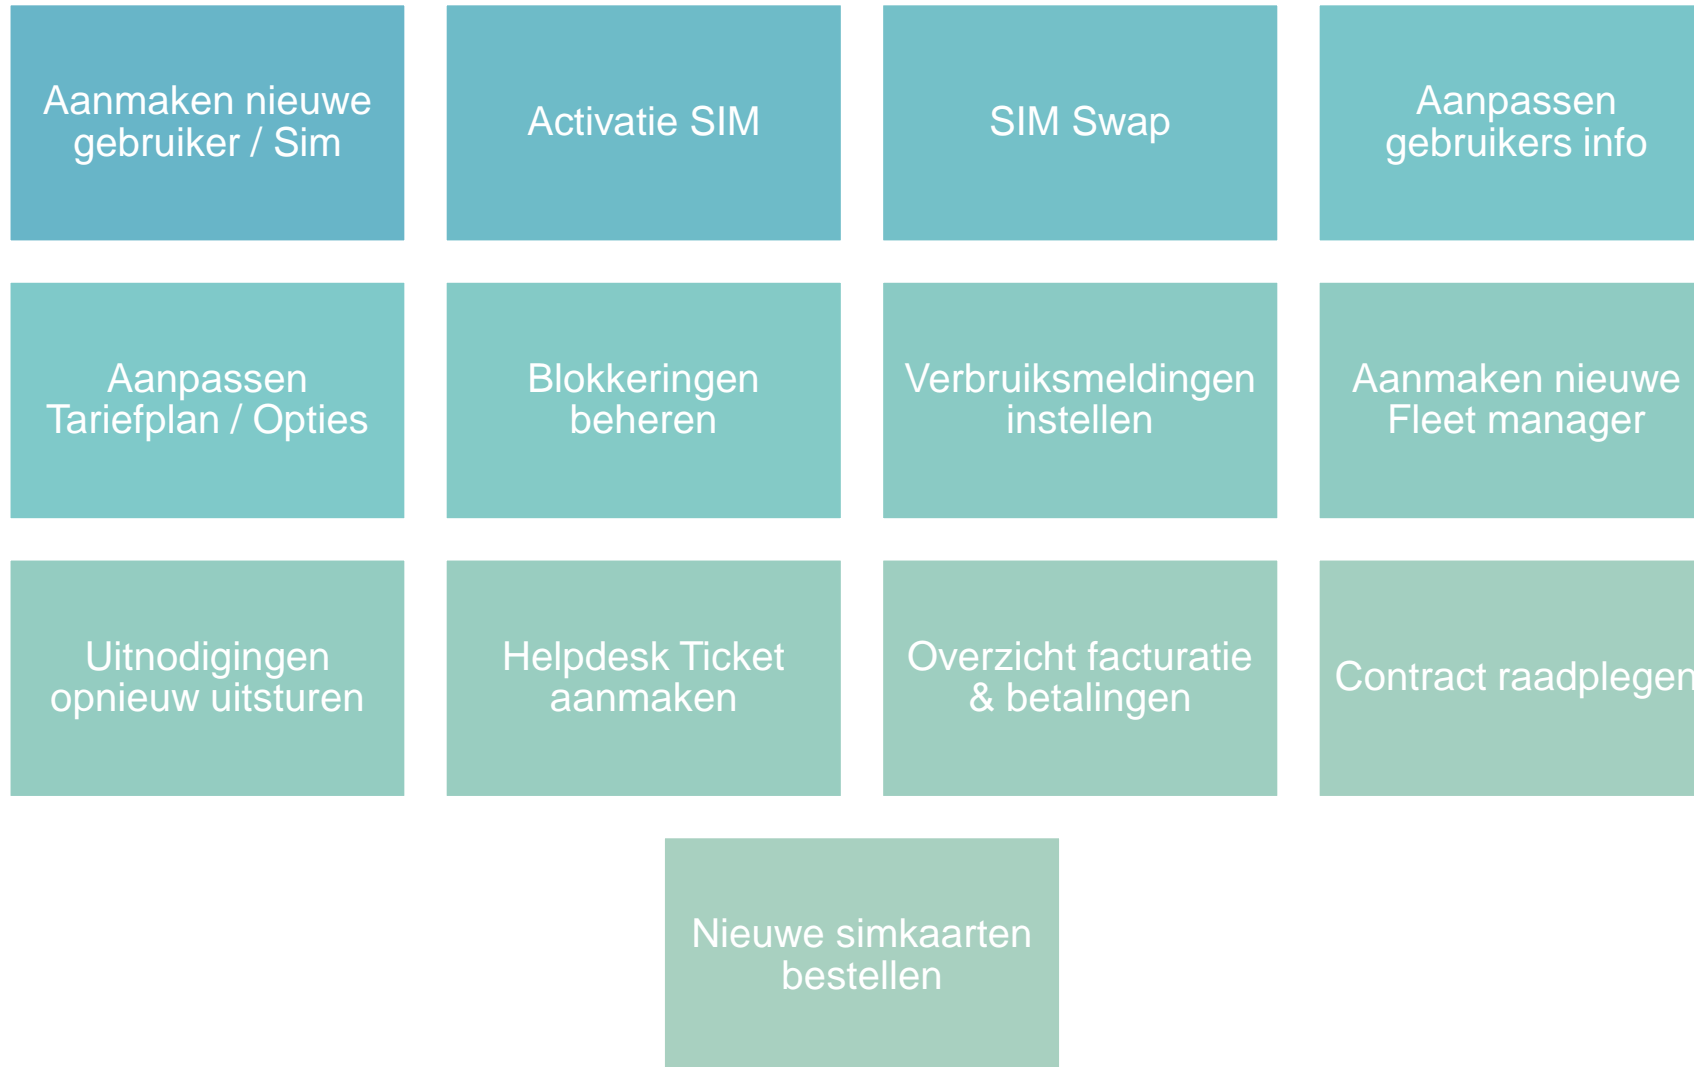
Aanmaken nieuwe gebruiker / Sim

Activatie SIM

SIM Swap

Aanpassen gebruikers info

Aanpassen Tariefplan / Opties

Blokkeringen beheren

Verbruiksmeldingen instellen

Aanmaken nieuwe Fleet manager

Uitnodigingen opnieuw uitsturen

Helpdesk Ticket aanmaken

Overzicht facturatie & betalingen

Contract raadplegen

Nieuwe simkaarten bestellen